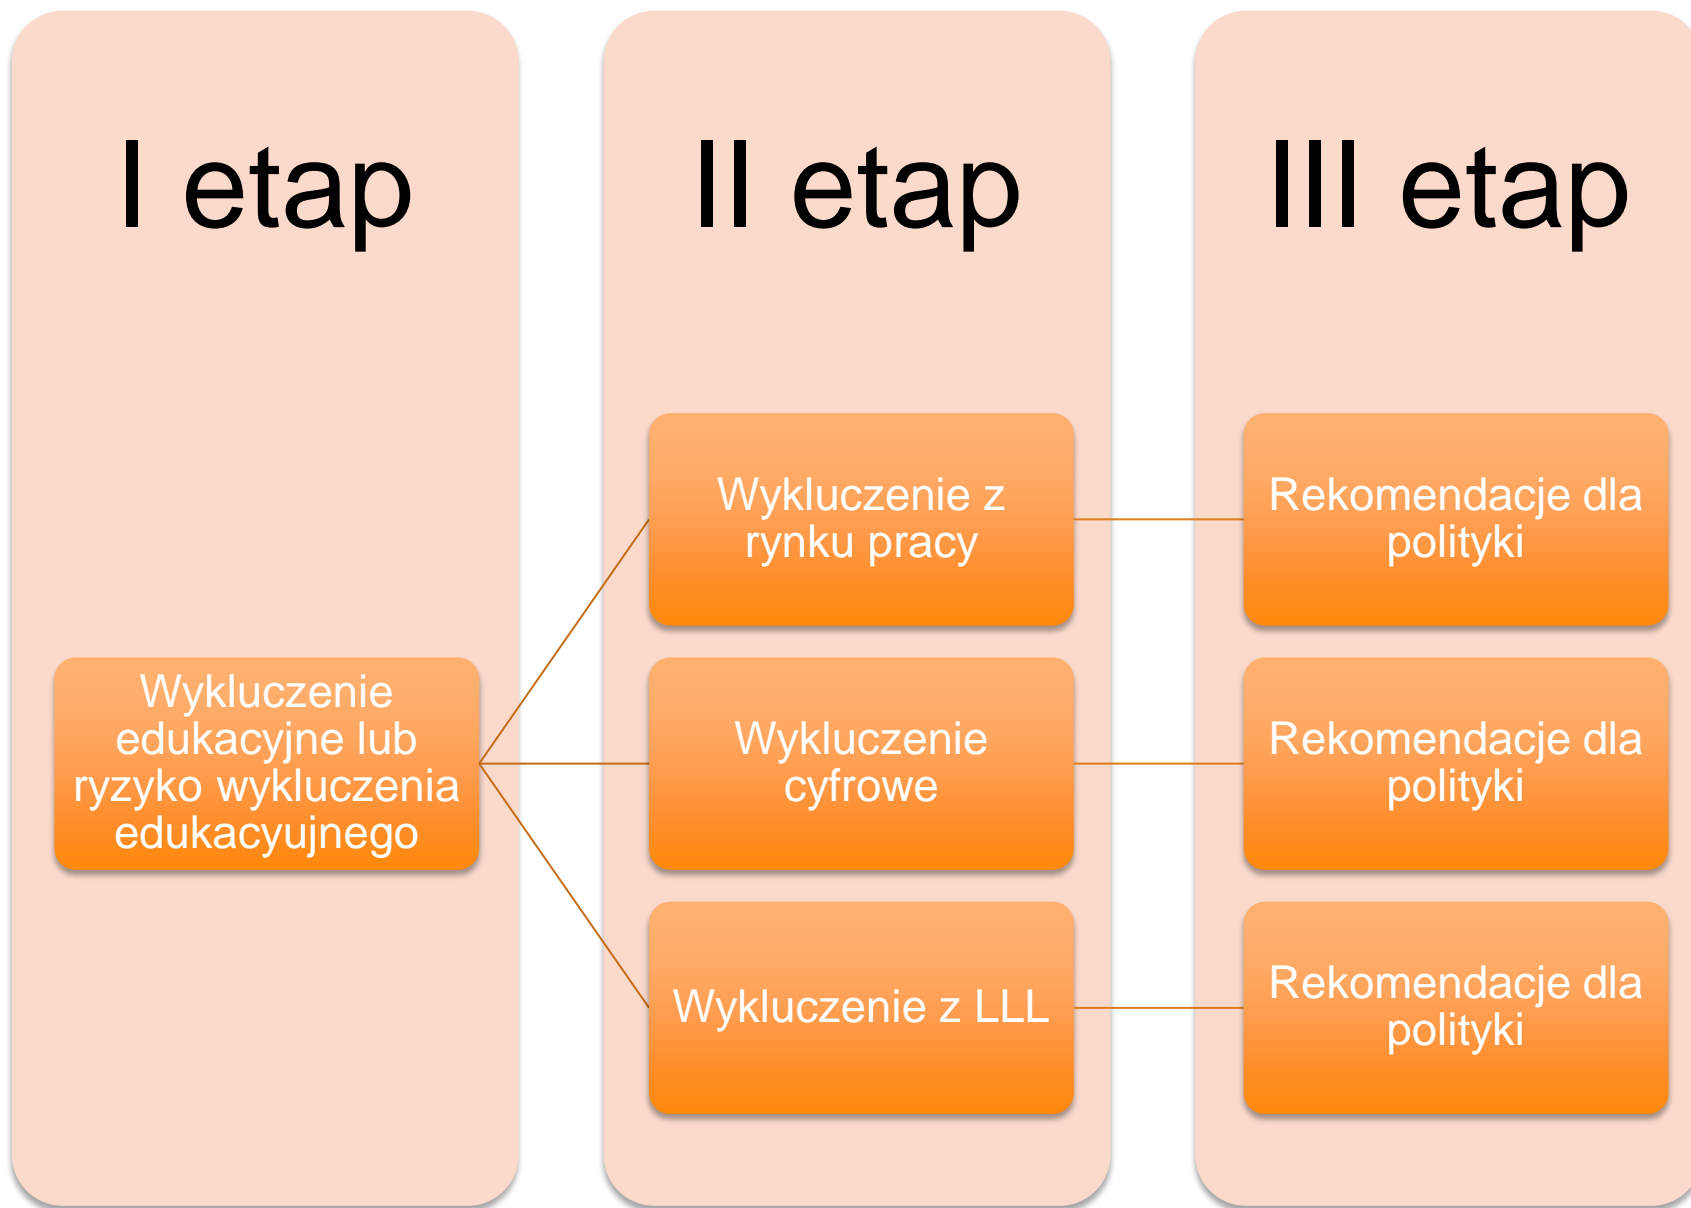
I etap

Wykluczenie edukacyjne lub ryzyko wykluczenia edukacyujnego

II etap

Wykluczenie z rynku pracy

Wykluczenie cyfrowe

Wykluczenie z LLL

III etap

Rekomendacje dla polityki

Rekomendacje dla polityki

Rekomendacje dla polityki